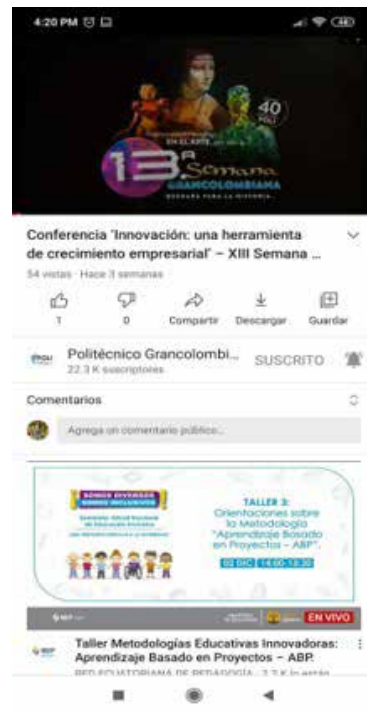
4:20 PM

40

13ª Semana GRANCOLOMBIANA

Conferencia 'Innovación: una herramienta de crecimiento empresarial' – XIII Semana ...

54 vistas · Hace 3 semanas

1 0 Compartir Descargar Guardar

Politécnico Grancolombi...
22,3 K suscriptores

SUSCRITO

Comentarios

Agrega un comentario público...

SOMOS DIVERSOS SOMOS INCLUSIVOS

TALLER 3: Orientaciones sobre la Metodología "Aprendizaje Basado en Proyectos – ABP".

02 DIC | 14:00-15:30

EN VIVO

Taller Metodologías Educativas Innovadoras: Aprendizaje Basado en Proyectos – ABP.

RED ECUATORIANA DE PEDAGOGÍA · 2,7 K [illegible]